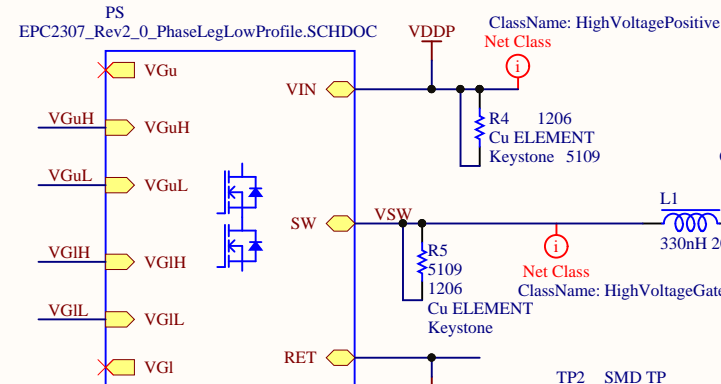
PS
EPC2307_Rev2_0_PhaseLegLowProfile.SCHDOC

VDDP

ClassName: HighVoltagePositive
Net Class

VGu
VGuH VGuH
VGuL VGuL
VGlH VGlH
VGlL VGlL
VGl

VIN
SW
RET

R4 1206
Cu ELEMENT
Keystone 5109

VSW

R5
5109
1206
Cu ELEMENT
Keystone

Net Class
ClassName: HighVoltageGate

L1
330nH 2

TP2 SMD TP